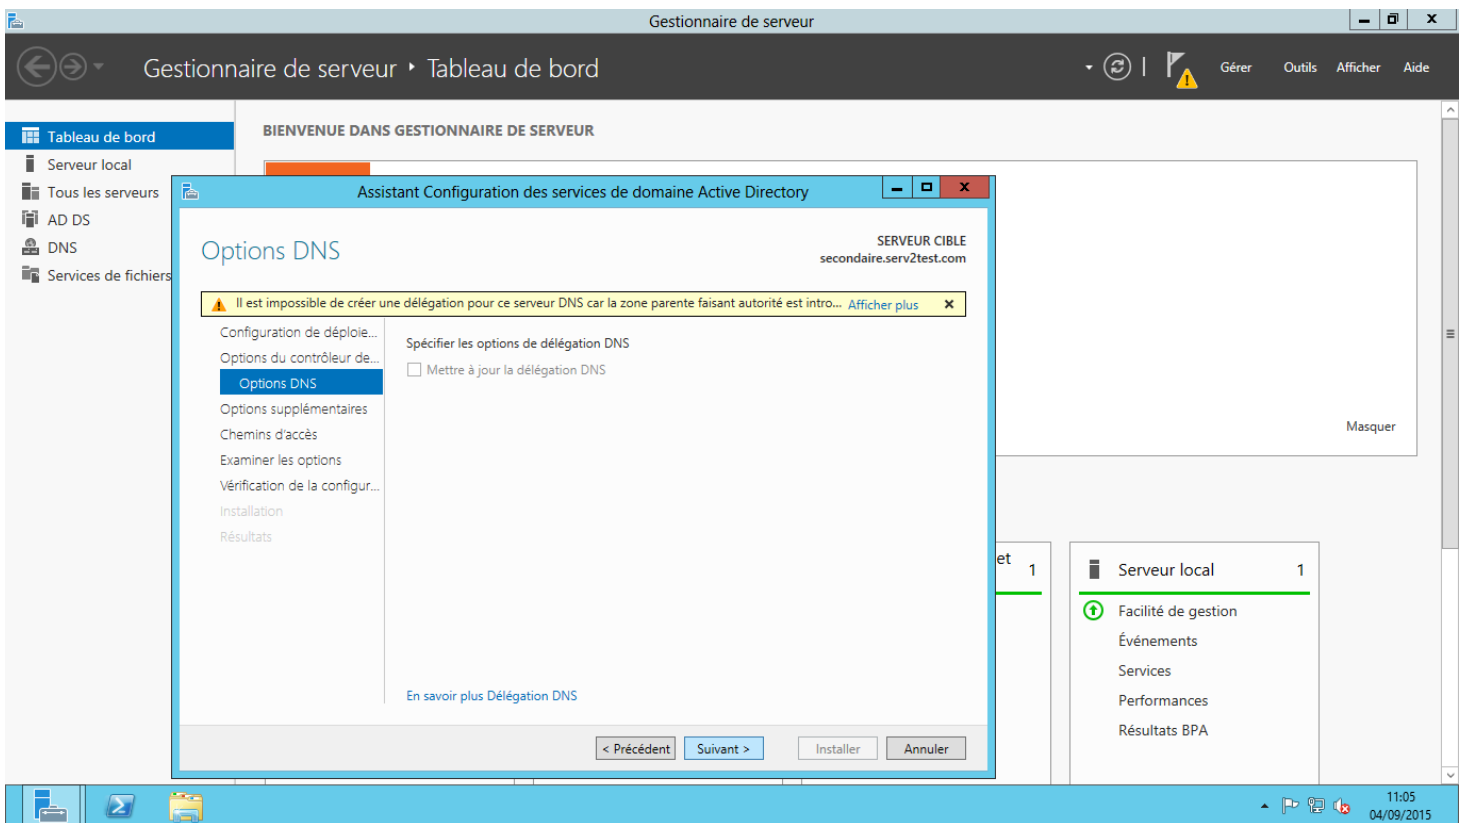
Gestionnaire de serveur

Gestionnaire de serveur • Tableau de bord

Gérer Outils Afficher Aide

Tableau de bord
Serveur local
Tous les serveurs
AD DS
DNS
Services de fichiers

BIENVENUE DANS GESTIONNAIRE DE SERVEUR

Assistant Configuration des services de domaine Active Directory

Options DNS

SERVEUR CIBLE
secondaire.serv2test.com

Il est impossible de créer une délégation pour ce serveur DNS car la zone parente faisant autorité est intro... Afficher plus

Configuration de déploie...
Options du contrôleur de...
Options DNS
Options supplémentaires
Chemins d'accès
Examiner les options
Vérification de la configur...
Installation
Résultats

Spécifier les options de délégation DNS

Mettre à jour la délégation DNS

En savoir plus Délégation DNS

< Précédent Suivant > Installer Annuler

Masquer

et 1

Serveur local 1
Facilité de gestion
Événements
Services
Performances
Résultats BPA

11:05
04/09/2015